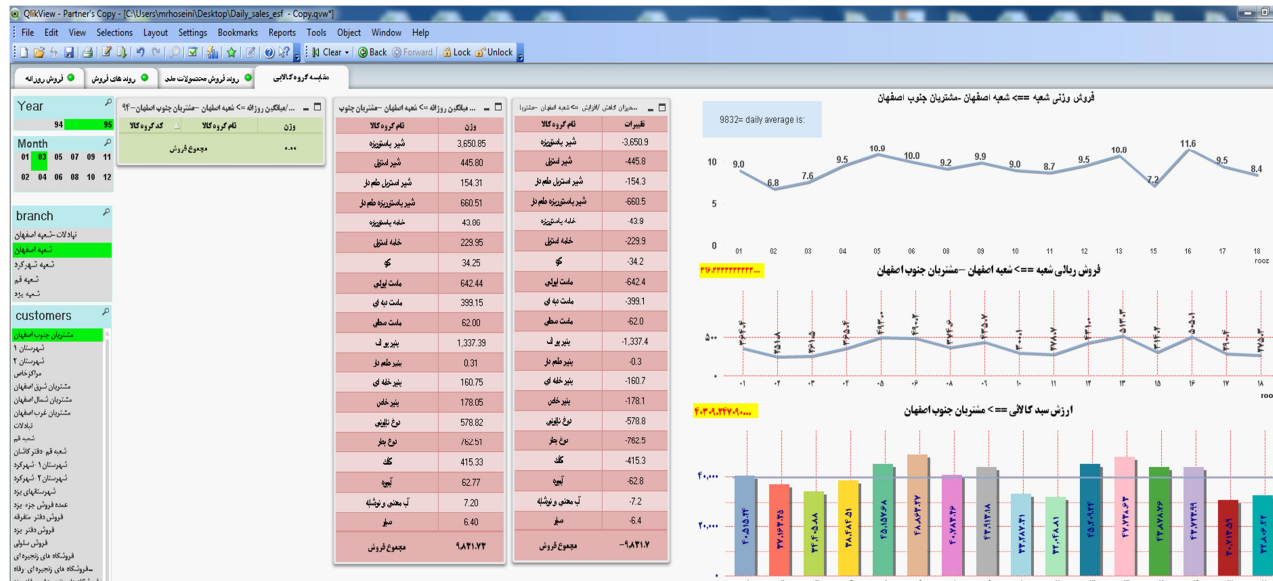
QlikView - Partner's Copy - [C:\Users\mrhoseini\Desktop\Daily_sales_esf - Copy.qvw*]

File Edit View Selections Layout Settings Bookmarks Reports Tools Object Window Help

Clear Back Forward Lock Unlock

فروش روزانه | روند های فروش | روند فروش محصولات ملی | مقایسه گروه کالایی

Year
94 95

Month
01 03 05 07 09 11
02 04 06 08 10 12

branch
تهاتلات-شعبه اصفهان
شعبه اصفهان
شعبه شهرکرد
شعبه قم
شعبه یزد

customers
مشتریان جنوب اصفهان
شهرستان ۱
شهرستان ۲
مراکزخاص
مشتریان شرق اصفهان
مشتریان شمال اصفهان
مشتریان غرب اصفهان
تهاتلات
شعبه قم
شعبه قم دفتر کاشان
شهرستان ۱ شهرکرد
شهرستان ۲ شهرکرد
شهرستانهای یزد
عمده فروشی جزء یزد
فروش دفتر سقرقه
فروش دفتر یزد
فروش سلولی
فروشگاه های زنجیره ای
سفروشگاه های زنجیره ای رفاه

میانگین روزانه => شعبه اصفهان -مشتریان جنوب اصفهان--۹۴

| وزن | نام گروه کالا | کد گروه کالا |
|---|---|---|
| ۰.۰۰ | مجموع فروش | |

مشتریان جنوب

| وزن | نام گروه کالا |
|---|---|
| 3,650.85 | شیر پاستوریزه |
| 445.80 | شیر استریل |
| 154.31 | شیر استریل طعم دار |
| 660.51 | شیر پاستوریزه طعم دار |
| 43.06 | خامه پاستوریزه |
| 229.95 | خامه استریل |
| 34.25 | کره |
| 642.44 | ماست لیوانی |
| 399.15 | ماست دبه ای |
| 62.00 | ماست سطلی |
| 1,337.39 | پنیر یو اف |
| 0.31 | پنیر طعم دار |
| 160.75 | پنیر خامه ای |
| 178.05 | پنیر خامی |
| 578.82 | دوغ نایلونی |
| 762.51 | دوغ بطری |
| 415.33 | کشک |
| 62.77 | آبمیوه |
| 7.20 | آب معدنی و نوشابه |
| 6.40 | سایر |
| ۹,۸۳۱.۷۲ | مجموع فروش |

میزان کاهش/افزایش => شعبه اصفهان -مشتریا

| تغییرات | نام گروه کالا |
|---|---|
| -3,650.9 | شیر پاستوریزه |
| -445.8 | شیر استریل |
| -154.3 | شیر استریل طعم دار |
| -660.5 | شیر پاستوریزه طعم دار |
| -43.9 | خامه پاستوریزه |
| -229.9 | خامه استریل |
| -34.2 | کره |
| -642.4 | ماست لیوانی |
| -399.1 | ماست دبه ای |
| -62.0 | ماست سطلی |
| -1,337.4 | پنیر یو اف |
| -0.3 | پنیر طعم دار |
| -160.7 | پنیر خامه ای |
| -178.1 | پنیر خامی |
| -578.8 | دوغ نایلونی |
| -762.5 | دوغ بطری |
| -415.3 | کشک |
| -62.8 | آبمیوه |
| -7.2 | آب معدنی و نوشابه |
| -6.4 | سایر |
| -۹,۸۳۱.۷ | مجموع فروش |

فروش وزنی شعبه ==> شعبه اصفهان -مشتریان جنوب اصفهان
9832= daily average is:
10 5 0
9.0 6.8 7.6 9.5 10.9 10.0 9.2 9.9 9.0 8.7 9.5 10.0 7.2 11.6 9.5 8.4
01 02 03 04 05 06 08 09 10 11 12 13 15 16 17 18 rooz

فروش ریالی شعبه ==> شعبه اصفهان -مشتریان جنوب اصفهان
۳۶،۶۶۶۶۶۶۶۶۶۶...
۵۰۰
۰۱ ۰۲ ۰۳ ۰۴ ۰۵ ۰۶ ۰۸ ۰۹ ۱۰ 11 12 13 15 16 17 18 roo

ارزش سبد کالائی ==> مشتریان جنوب اصفهان
۴۰۳،۰۹،۲۴۷،۰۹۰...
۴۰،۰۰۰
۲۰،۰۰۰